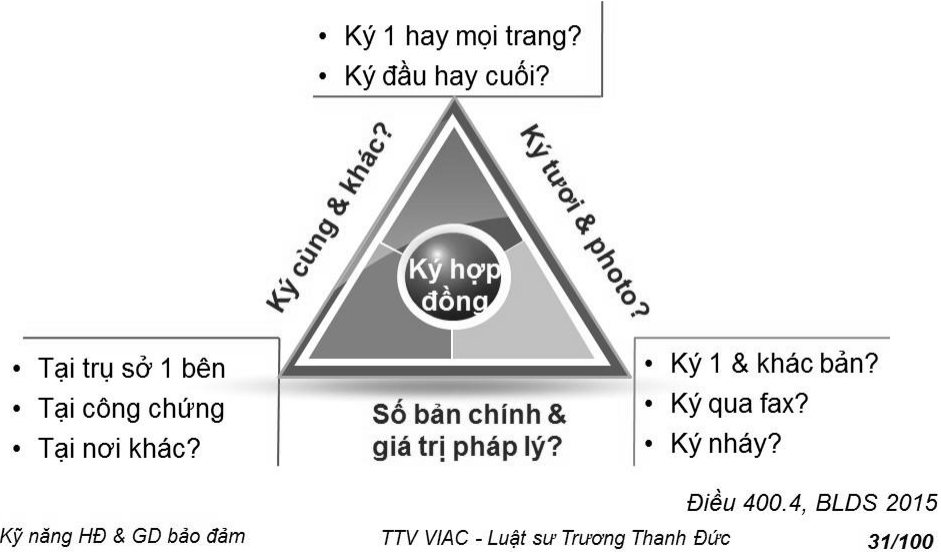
• Ký 1 hay mọi trang?
• Ký đầu hay cuối?

Ký cùng & khác?

Ký tươi & photo?

Ký hợp đồng

• Tại trụ sở 1 bên
• Tại công chứng
• Tại nơi khác?

Số bản chính & giá trị pháp lý?

• Ký 1 & khác bản?
• Ký qua fax?
• Ký nháy?

Điều 400.4, BLDS 2015

Kỹ năng HĐ & GD bảo đảm

TTV VIAC - Luật sư Trương Thanh Đức

31/100